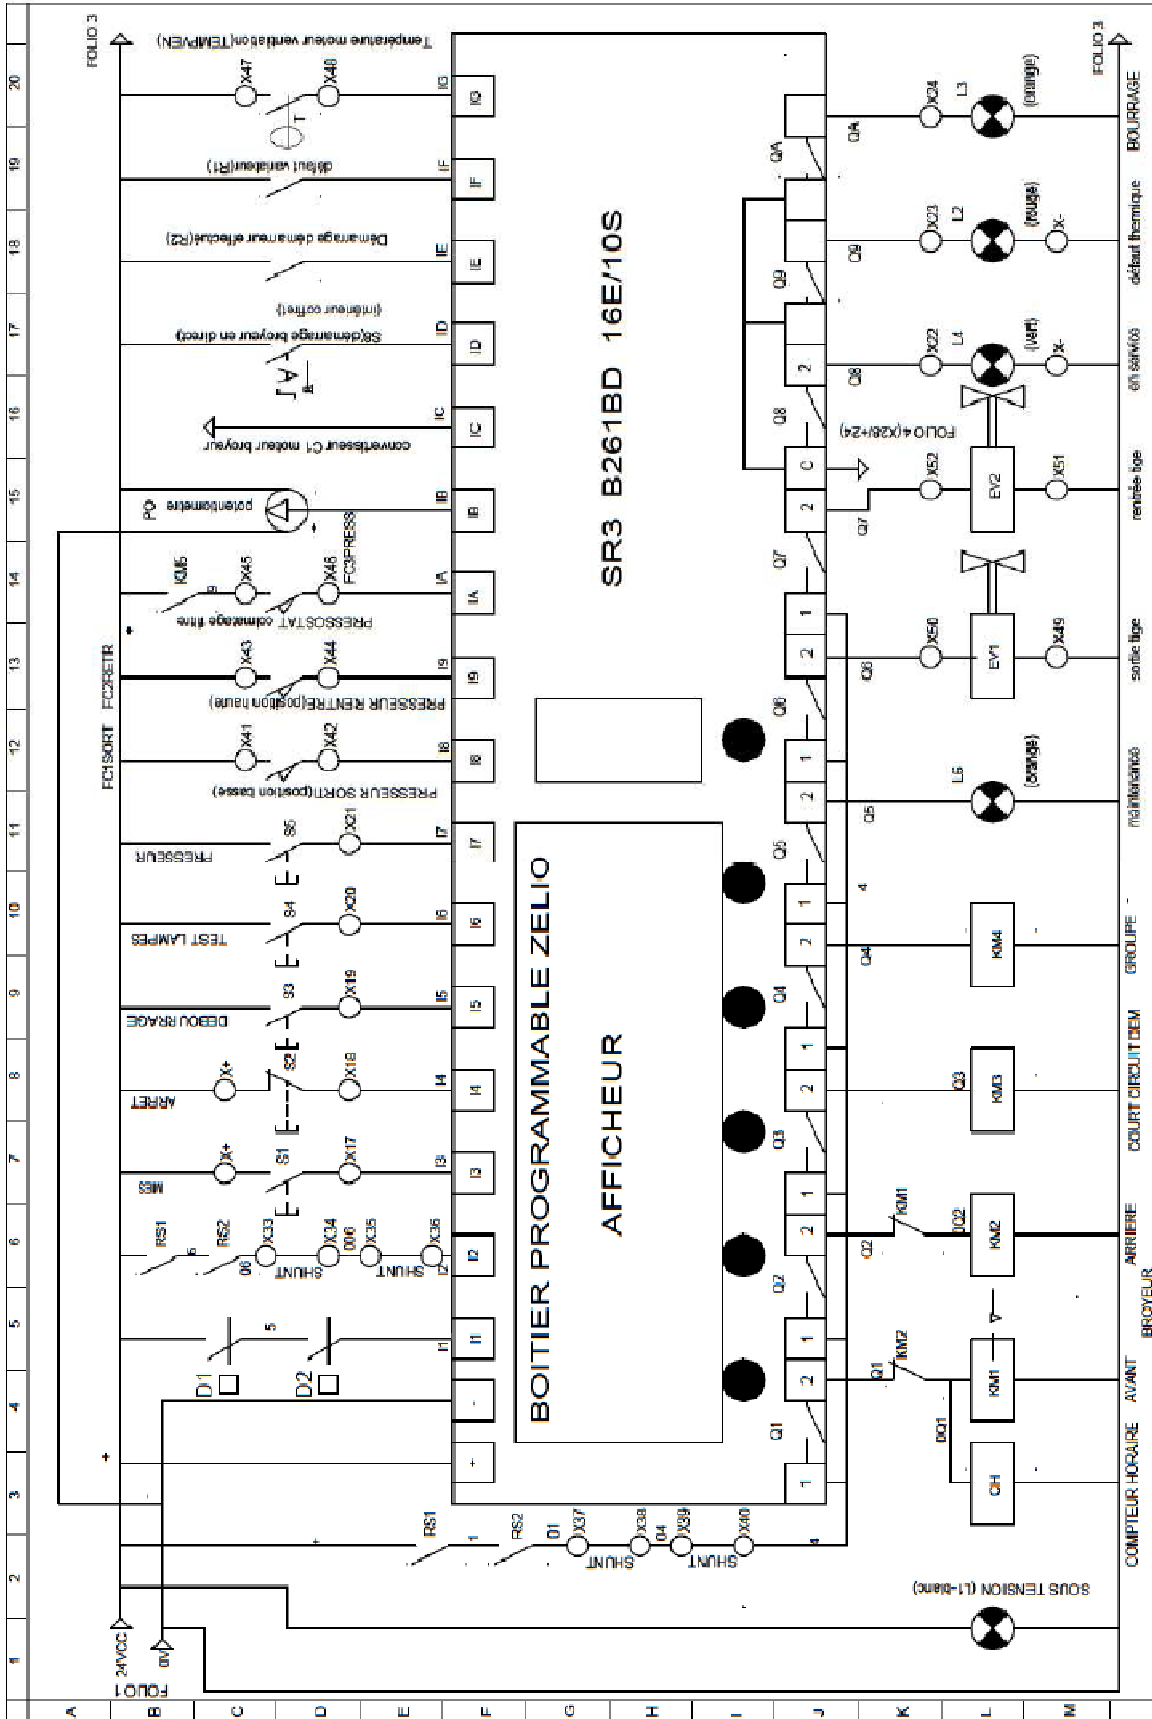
BOITIER PROGRAMMABLE ZELIO
SR3 B261BD 16E/10S
AFFICHEUR

FOLIO 1
24VCC
0V
FOLIO 3
FOLIO 3

Température moteur ventilation(TEMPVEN)
X47
X48
T
IG
défaut ventilateur(R1)
IF
Démarrage démarreur effectué(R2)
IE
(intérieur coffret)
S6(démarrage broyeur en direct)
ID
contacteur C1 moteur broyeur
IC
PO
potentiomètre
IB
KM5
X45
X46
FC3PRESS
PRESSOSTAT colmatage filtre
IA
FC1SORT
FC2RETR
X43
X44
PRESSEUR RENTRE(position haute)
I9
X41
X42
PRESSEUR SORTI(position basse)
I8
PRESSEUR
S5
X21
I7
TEST LAMPES
S4
X20
I6
DEBOURRAGE
S3
X19
I5
ARRET
X+
S2
X18
I4
MS
X+
S1
X17
I3
RS1
RS2
X33
X34
X35
X36
Q6
SHUNT
Q06
SHUNT
Q7
I2
D1
D2
I1
-
+
RS1
RS2
X37
X38
X39
X40
Q1
Q4
SHUNT
SHUNT

Q1
Q2
Q3
Q4
Q5
Q6
Q7
Q8
Q9
QA
1
2
C
FOLIO 4(X26+24)

X24
L3
(orange)
BOURRAGE
X23
L2
(rouge)
X-
défaut thermique
X22
L4
(vert)
X-
en service
X52
EV2
X51
rentrée tige
X50
EV1
X49
sortie tige
L5
(orange)
maintenance
KM4
GROUPE
KM3
COURT CIRCUIT DEM
KM1
Q2
KM2
ARRIERE
BROYEUR
Q1
KM2
KM1
AVANT
Q01
CH
COMPTEUR HORAIRE
SOUS TENSION (L1-blanc)

1 2 3 4 5 6 7 8 9 10 11 12 13 14 15 16 17 18 19 20
A B C D E F G H I J K L M